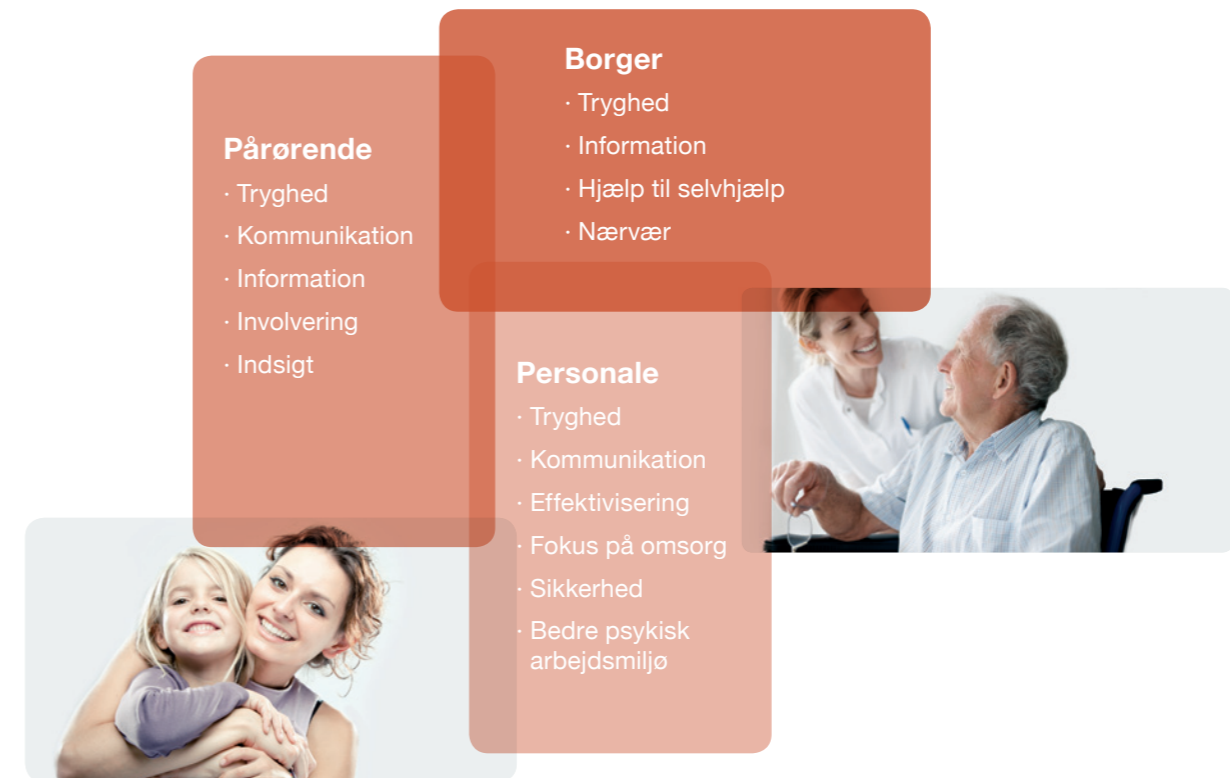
Borger
· Tryghed
· Information
· Hjælp til selvhjælp
· Nærvær

Pårørende
· Tryghed
· Kommunikation
· Information
· Involvering
· Indsigt

Personale
· Tryghed
· Kommunikation
· Effektivisering
· Fokus på omsorg
· Sikkerhed
· Bedre psykisk arbejdsmiljø